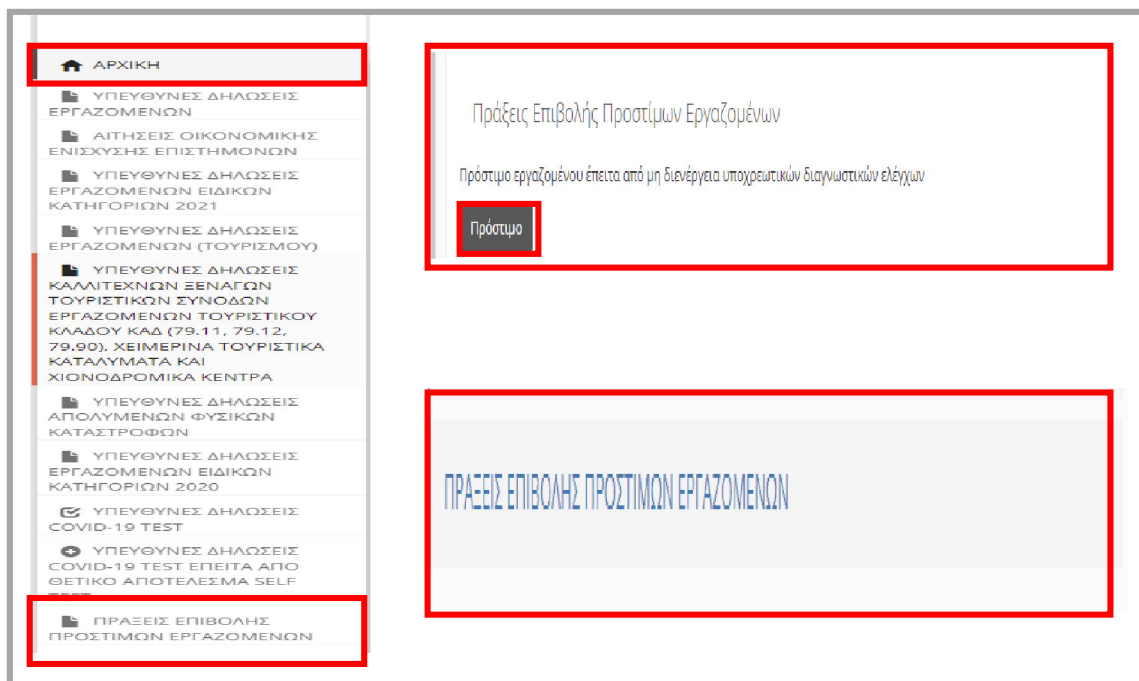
ΑΡΧΙΚΗ

ΥΠΕΥΘΥΝΕΣ ΔΗΛΩΣΕΙΣ ΕΡΓΑΖΟΜΕΝΩΝ

ΑΙΤΗΣΕΙΣ ΟΙΚΟΝΟΜΙΚΗΣ ΕΝΙΣΧΥΣΗΣ ΕΠΙΣΤΗΜΟΝΩΝ

ΥΠΕΥΘΥΝΕΣ ΔΗΛΩΣΕΙΣ ΕΡΓΑΖΟΜΕΝΩΝ ΕΙΔΙΚΩΝ ΚΑΤΗΓΟΡΙΩΝ 2021

ΥΠΕΥΘΥΝΕΣ ΔΗΛΩΣΕΙΣ ΕΡΓΑΖΟΜΕΝΩΝ (ΤΟΥΡΙΣΜΟΥ)

ΥΠΕΥΘΥΝΕΣ ΔΗΛΩΣΕΙΣ ΚΑΛΛΙΤΕΧΝΩΝ ΞΕΝΑΓΩΝ ΤΟΥΡΙΣΤΙΚΩΝ ΣΥΝΟΔΩΝ ΕΡΓΑΖΟΜΕΝΩΝ ΤΟΥΡΙΣΤΙΚΟΥ ΚΛΑΔΟΥ ΚΑΔ (79.11, 79.12, 79.90), ΧΕΙΜΕΡΙΝΑ ΤΟΥΡΙΣΤΙΚΑ ΚΑΤΑΛΥΜΑΤΑ ΚΑΙ ΧΙΟΝΟΔΡΟΜΙΚΑ ΚΕΝΤΡΑ

ΥΠΕΥΘΥΝΕΣ ΔΗΛΩΣΕΙΣ ΑΠΟΛΥΜΕΝΩΝ ΦΥΣΙΚΩΝ ΚΑΤΑΣΤΡΟΦΩΝ

ΥΠΕΥΘΥΝΕΣ ΔΗΛΩΣΕΙΣ ΕΡΓΑΖΟΜΕΝΩΝ ΕΙΔΙΚΩΝ ΚΑΤΗΓΟΡΙΩΝ 2020

ΥΠΕΥΘΥΝΕΣ ΔΗΛΩΣΕΙΣ COVID-19 TEST

ΥΠΕΥΘΥΝΕΣ ΔΗΛΩΣΕΙΣ COVID-19 TEST ΕΠΕΙΤΑ ΑΠΟ ΘΕΤΙΚΟ ΑΠΟΤΕΛΕΣΜΑ SELF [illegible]

ΠΡΑΞΕΙΣ ΕΠΙΒΟΛΗΣ ΠΡΟΣΤΙΜΩΝ ΕΡΓΑΖΟΜΕΝΩΝ

Πράξεις Επιβολής Προστίμων Εργαζομένων

Πρόστιμο εργαζομένου έπειτα από μη διενέργεια υποχρεωτικών διαγνωστικών ελέγχων

Πρόστιμο

ΠΡΑΞΕΙΣ ΕΠΙΒΟΛΗΣ ΠΡΟΣΤΙΜΩΝ ΕΡΓΑΖΟΜΕΝΩΝ